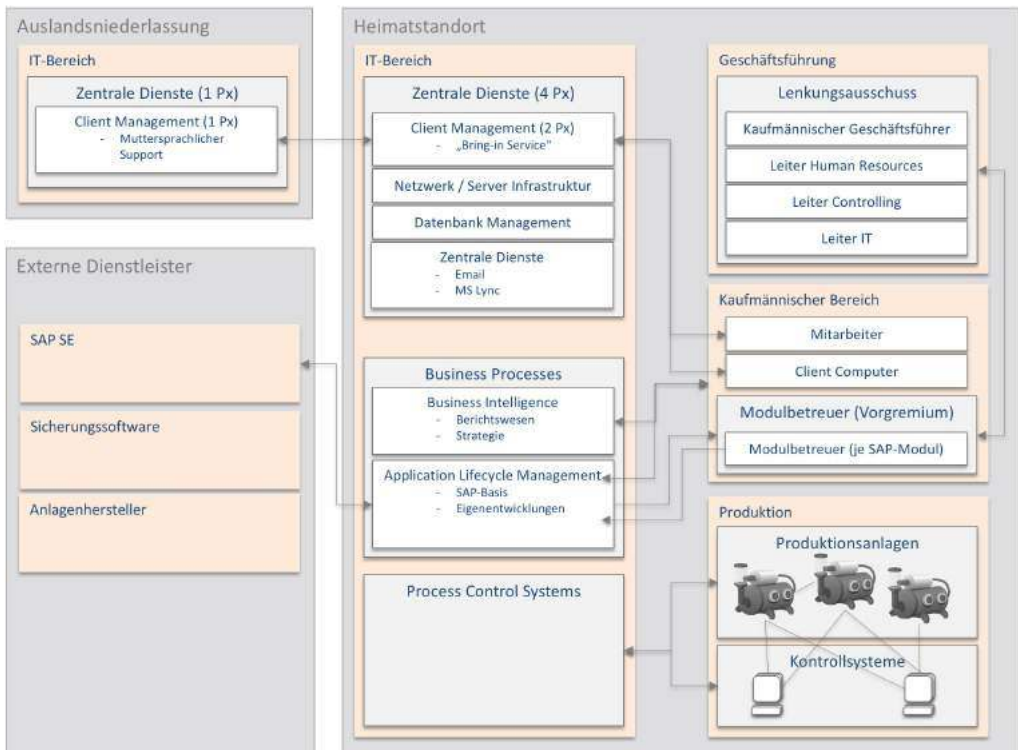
Auslandsniederlassung

IT-Bereich

Zentrale Dienste (1 Px)

Client Management (1 Px)
- Muttersprachlicher Support

Externe Dienstleister

SAP SE

Sicherungssoftware

Anlagenhersteller

Heimatstandort

IT-Bereich

Zentrale Dienste (4 Px)

Client Management (2 Px)
- „Bring-in Service"

Netzwerk / Server Infrastruktur

Datenbank Management

Zentrale Dienste
- Email
- MS Lync

Business Processes

Business Intelligence
- Berichtswesen
- Strategie

Application Lifecycle Management
- SAP-Basis
- Eigenentwicklungen

Process Control Systems

Geschäftsführung

Lenkungsausschuss

Kaufmännischer Geschäftsführer

Leiter Human Resources

Leiter Controlling

Leiter IT

Kaufmännischer Bereich

Mitarbeiter

Client Computer

Modulbetreuer (Vorgremium)

Modulbetreuer (je SAP-Modul)

Produktion

Produktionsanlagen

Kontrollsysteme